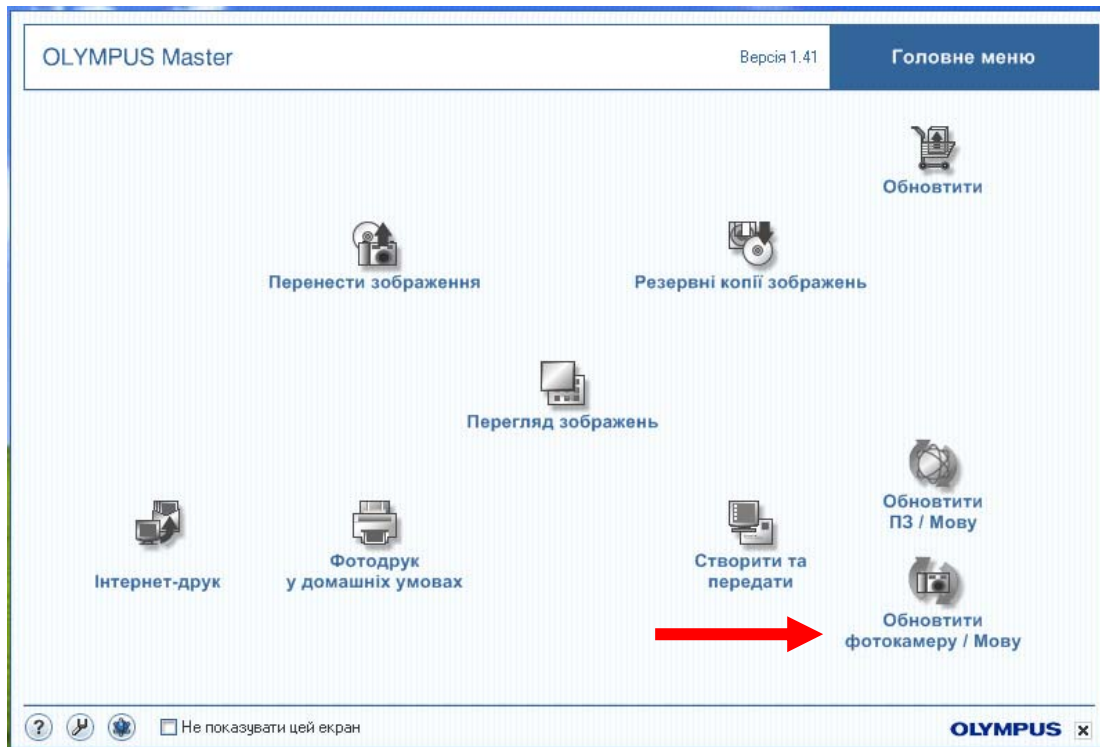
OLYMPUS Master

Версія 1.41

Головне меню

Обновтити

Перенести зображення

Резервні копії зображень

Перегляд зображень

Обновтити ПЗ / Мову

Інтернет-друк

Фотодрук у домашніх умовах

Створити та передати

Обновтити фотокамеру / Мову

Не показувати цей екран

OLYMPUS